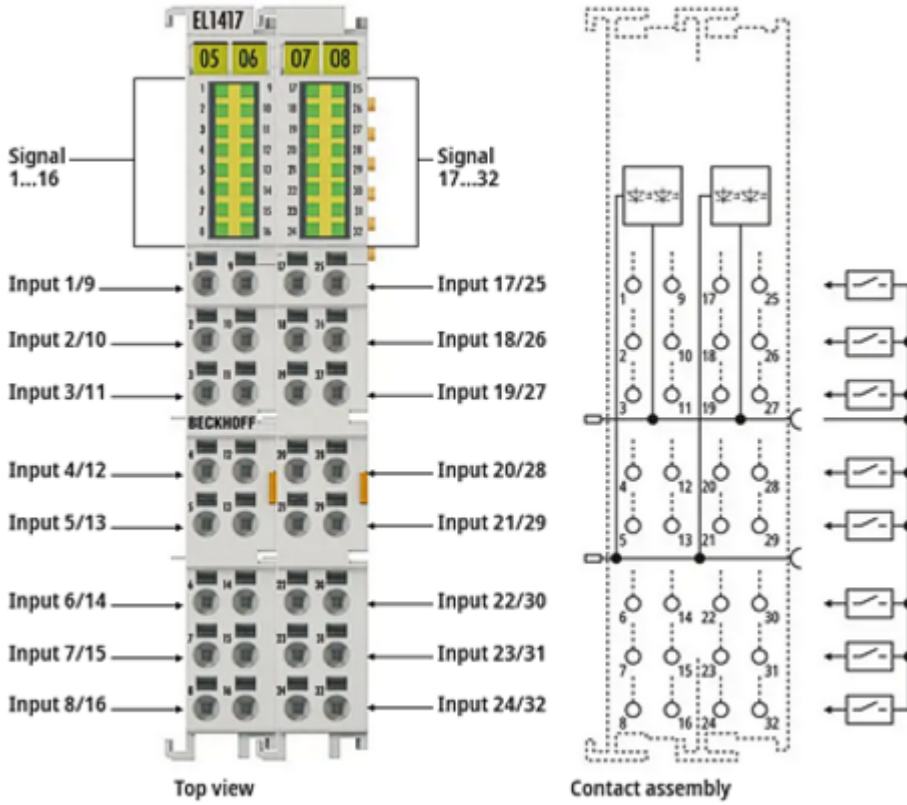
EL1417

05 06 07 08

1 9 17 25
2 10 18 26
3 11 19 27
4 12 20 28
5 13 21 29
6 14 22 30
7 15 23 31
8 16 24 32

Signal 1...16

Signal 17...32

Input 1/9
Input 2/10
Input 3/11
Input 4/12
Input 5/13
Input 6/14
Input 7/15
Input 8/16

BECKHOFF

Input 17/25
Input 18/26
Input 19/27
Input 20/28
Input 21/29
Input 22/30
Input 23/31
Input 24/32

1 9 17 25
2 10 18 26
3 11 19 27
4 12 20 28
5 13 21 29
6 14 22 30
7 15 23 31
8 16 24 32

Top view

Contact assembly